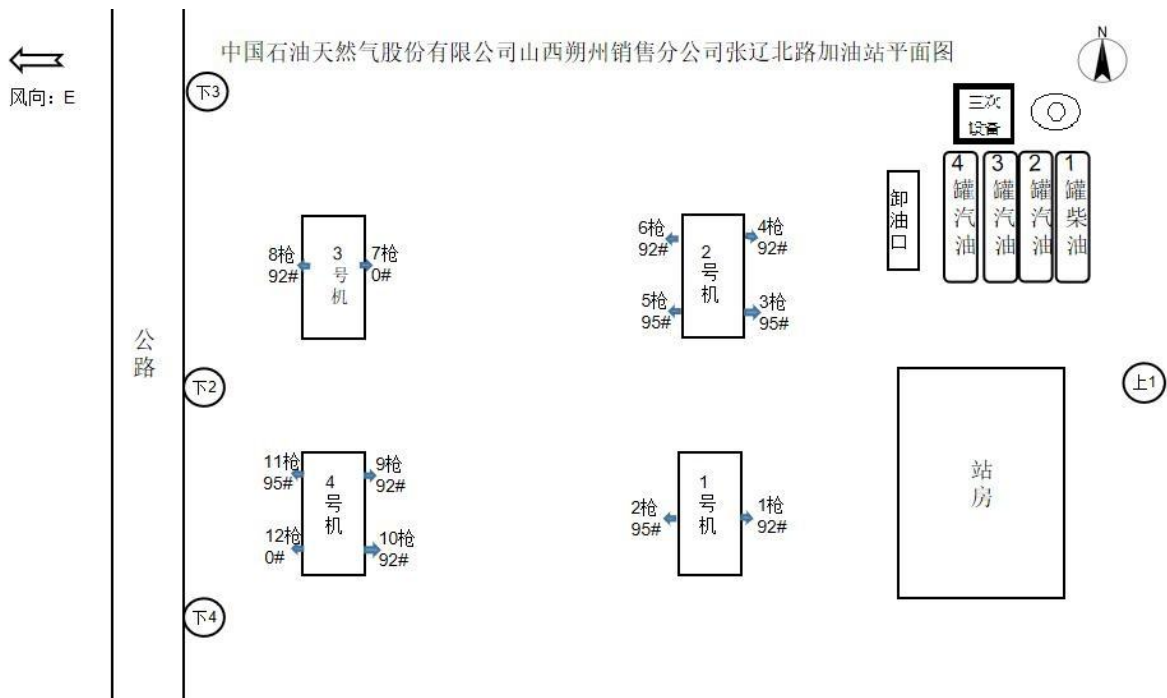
风向：E

中国石油天然气股份有限公司山西朔州销售分公司张辽北路加油站平面图

N

下3

三次设备

4 罐 汽油

3 罐 汽油

2 罐 汽油

1 罐 柴油

卸油口

8枪 92#

3 号 机

7枪 0#

6枪 92#

2 号 机

4枪 92#

5枪 95#

3枪 95#

公路

下2

上1

站房

11枪 95#

4 号 机

9枪 92#

12枪 0#

10枪 92#

2枪 95#

1 号 机

1枪 92#

下4